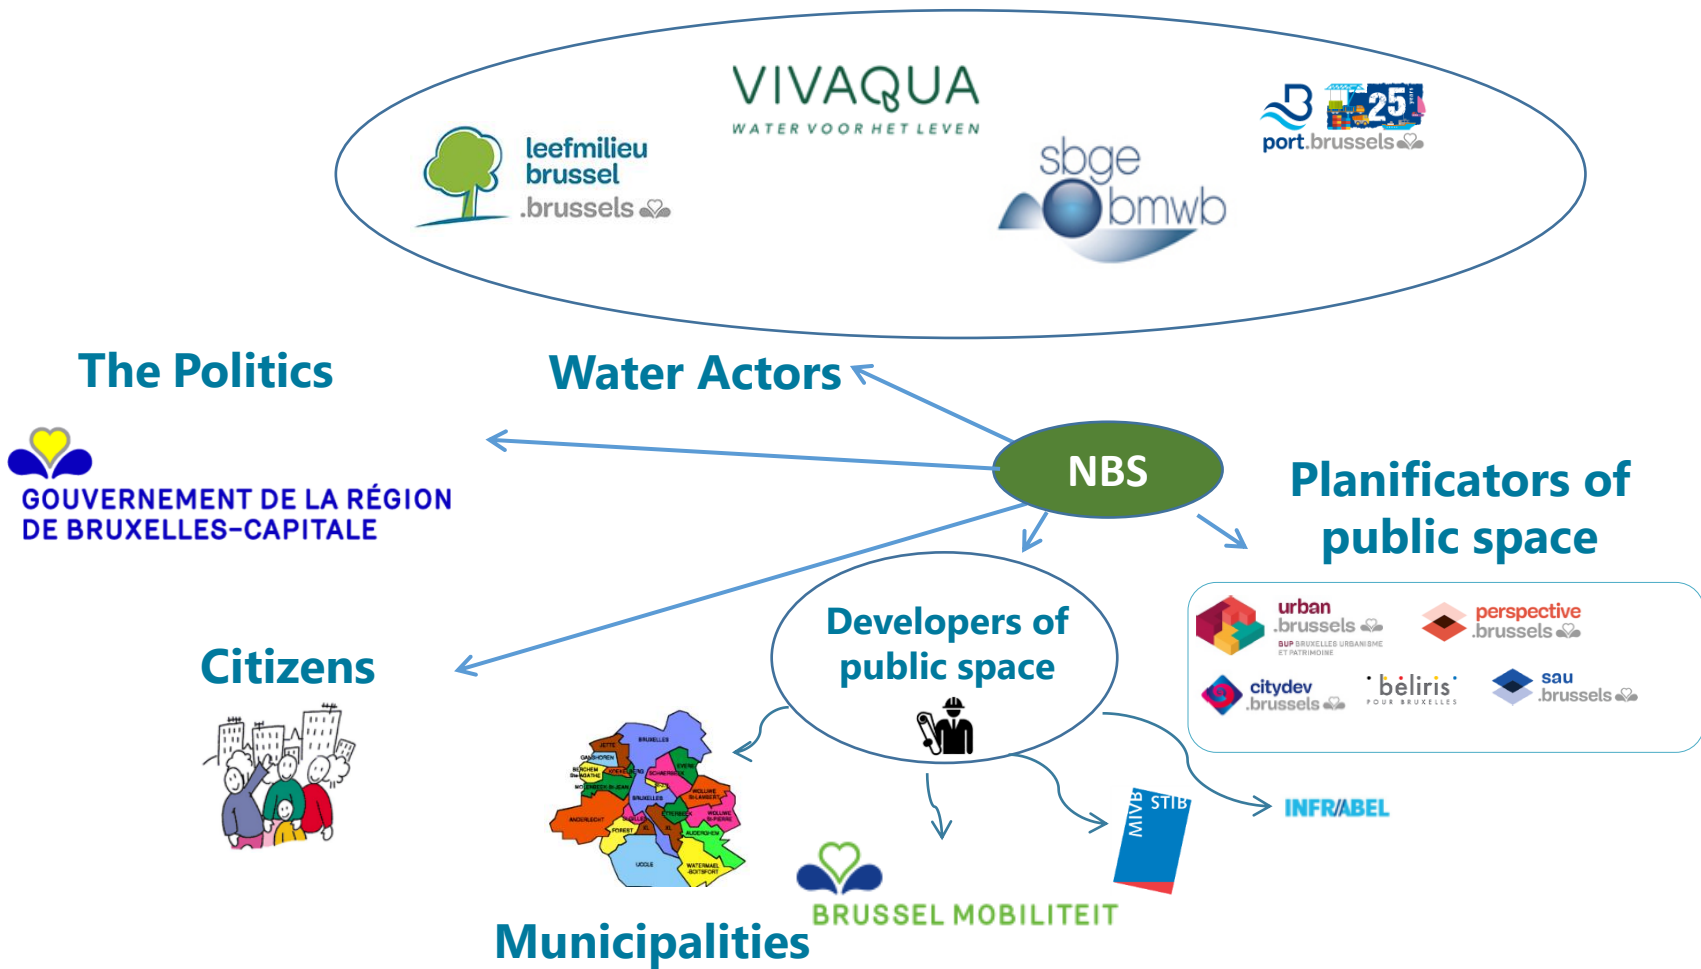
VIVAQUA
WATER VOOR HET LEVEN

leefmilieu
brussel
.brussels

sbge
bmwb

port.brussels
25

The Politics

Water Actors

GOUVERNEMENT DE LA RÉGION DE BRUXELLES-CAPITALE

NBS

Planificators of public space

urban
.brussels
SUP BRUXELLES URBANISME ET PATRIMOINE

perspective
.brussels

citydev
.brussels

beliris
POUR BRUXELLES

sau
.brussels

Developers of public space

Citizens

JETTE
GANSHOREN
BRUXELLES
BERCHEM STE AGATHE
KOEKELBERG
EVERE
SCHAERBEEK
MOLENBEEK ST JEAN
ST JOSSE
WOLUWE ST LAMBERT
BRUXELLES
ANDERLECHT
ETTERBEEK
WOLUWE ST PIERRE
SAINT GILLES
FOREST
IXELLES
AUDERGHEM
UCCLE
WATERMAEL BOITSFORT

STIB
MIVB

INFRABEL

BRUSSEL MOBILITEIT

Municipalities